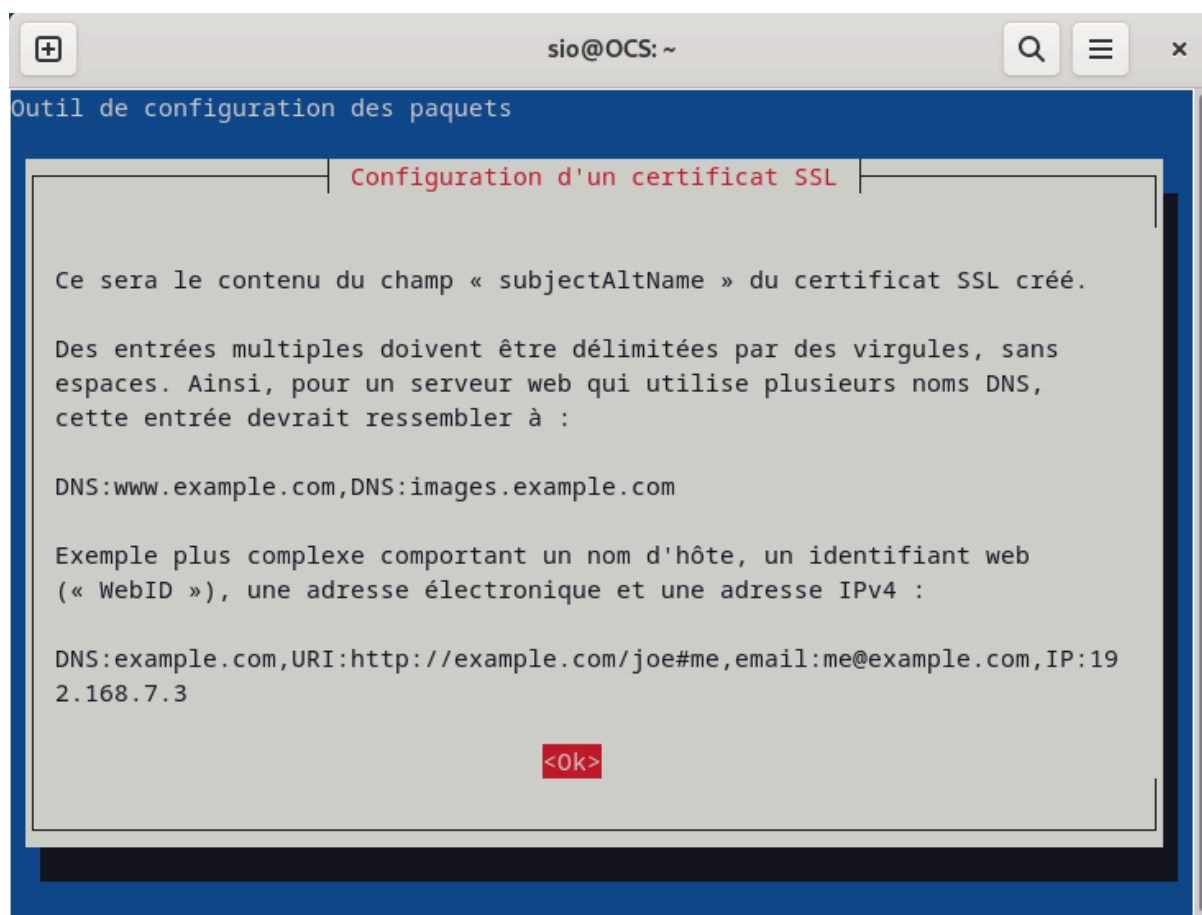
sio@OCS: ~

Outil de configuration des paquets

Configuration d'un certificat SSL

Ce sera le contenu du champ « subjectAltName » du certificat SSL créé.

Des entrées multiples doivent être délimitées par des virgules, sans espaces. Ainsi, pour un serveur web qui utilise plusieurs noms DNS, cette entrée devrait ressembler à :

DNS:www.example.com,DNS:images.example.com

Exemple plus complexe comportant un nom d'hôte, un identifiant web (« WebID »), une adresse électronique et une adresse IPv4 :

DNS:example.com,URI:http://example.com/joe#me,email:me@example.com,IP:192.168.7.3

<Ok>